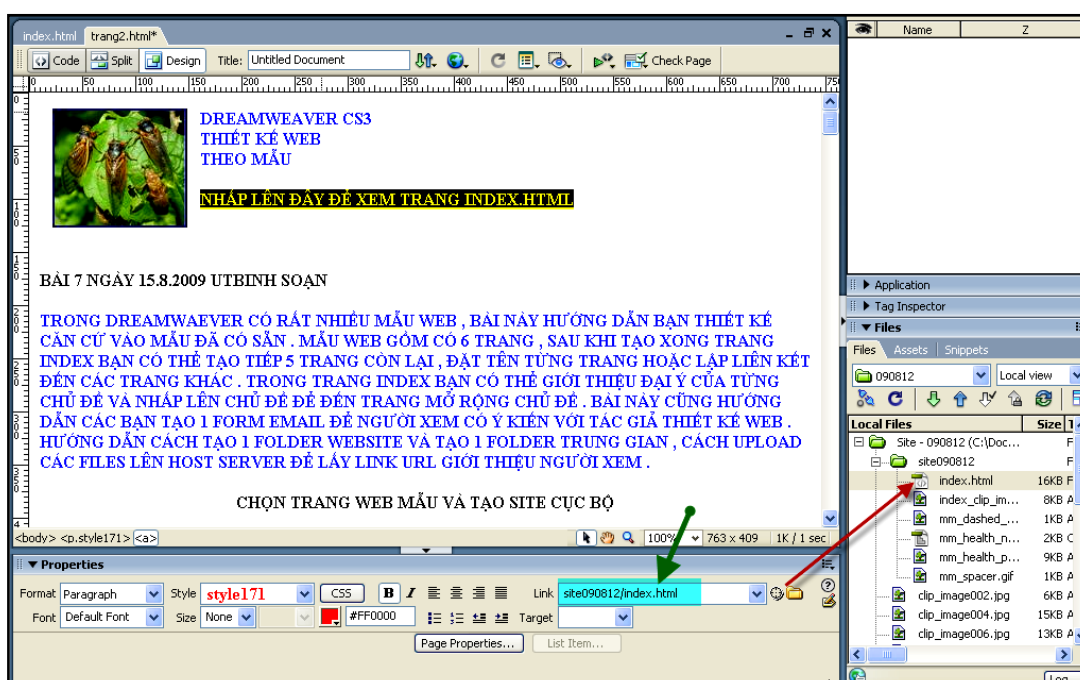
index.html trang2.html*

Code Split Design Title: Untitled Document Check Page

0 50 100 150 200 250 300 350 400 450 500 550 600 650 700 750

DREAMWEAVER CS3
THIẾT KẾ WEB
THEO MẪU

NHẤP LÊN ĐÂY ĐỂ XEM TRANG INDEX.HTML

BÀI 7 NGÀY 15.8.2009 UTBINH SOẠN

TRONG DREAMWAEVER CÓ RẤT NHIỀU MẪU WEB , BÀI NÀY HƯỚNG DẪN BẠN THIẾT KẾ CĂN CỨ VÀO MẪU ĐÃ CÓ SẴN . MẪU WEB GỒM CÓ 6 TRANG , SAU KHI TẠO XONG TRANG INDEX BẠN CÓ THỂ TẠO TIẾP 5 TRANG CÒN LẠI , ĐẶT TÊN TỪNG TRANG HOẶC LẬP LIÊN KẾT ĐẾN CÁC TRANG KHÁC . TRONG TRANG INDEX BẠN CÓ THỂ GIỚI THIỆU ĐẠI Ý CỦA TỪNG CHỦ ĐỀ VÀ NHẤP LÊN CHỦ ĐỀ ĐỂ ĐẾN TRANG MỞ RỘNG CHỦ ĐỀ . BÀI NÀY CŨNG HƯỚNG DẪN CÁC BẠN TẠO 1 FORM EMAIL ĐỂ NGƯỜI XEM CÓ Ý KIẾN VỚI TÁC GIẢ THIẾT KẾ WEB . HƯỚNG DẪN CÁCH TẠO 1 FOLDER WEBSITE VÀ TẠO 1 FOLDER TRUNG GIAN , CÁCH UPLOAD CÁC FILES LÊN HOST SERVER ĐỂ LẤY LINK URL GIỚI THIỆU NGƯỜI XEM .

CHỌN TRANG WEB MẪU VÀ TẠO SITE CỤC BỘ

<body> <p.style171> <a> 100% 763 x 409 1K / 1 sec

Properties
Format Paragraph Style style171 CSS B I Link site090812/index.html
Font Default Font Size None #FF0000 Target
Page Properties... List Item...

Name Z

Application
Tag Inspector
Files
Files Assets Snippets
090812 Local view
Local Files Size T
Site - 090812 (C:\Doc... F
site090812 F
index.html 16KB F
index_clip_im... 8KB A
mm_dashed_... 1KB A
mm_health_n... 2KB C
mm_health_p... 9KB A
mm_spacer.gif 1KB A
clip_image002.jpg 6KB A
clip_image004.jpg 15KB A
clip_image006.jpg 13KB A
Log